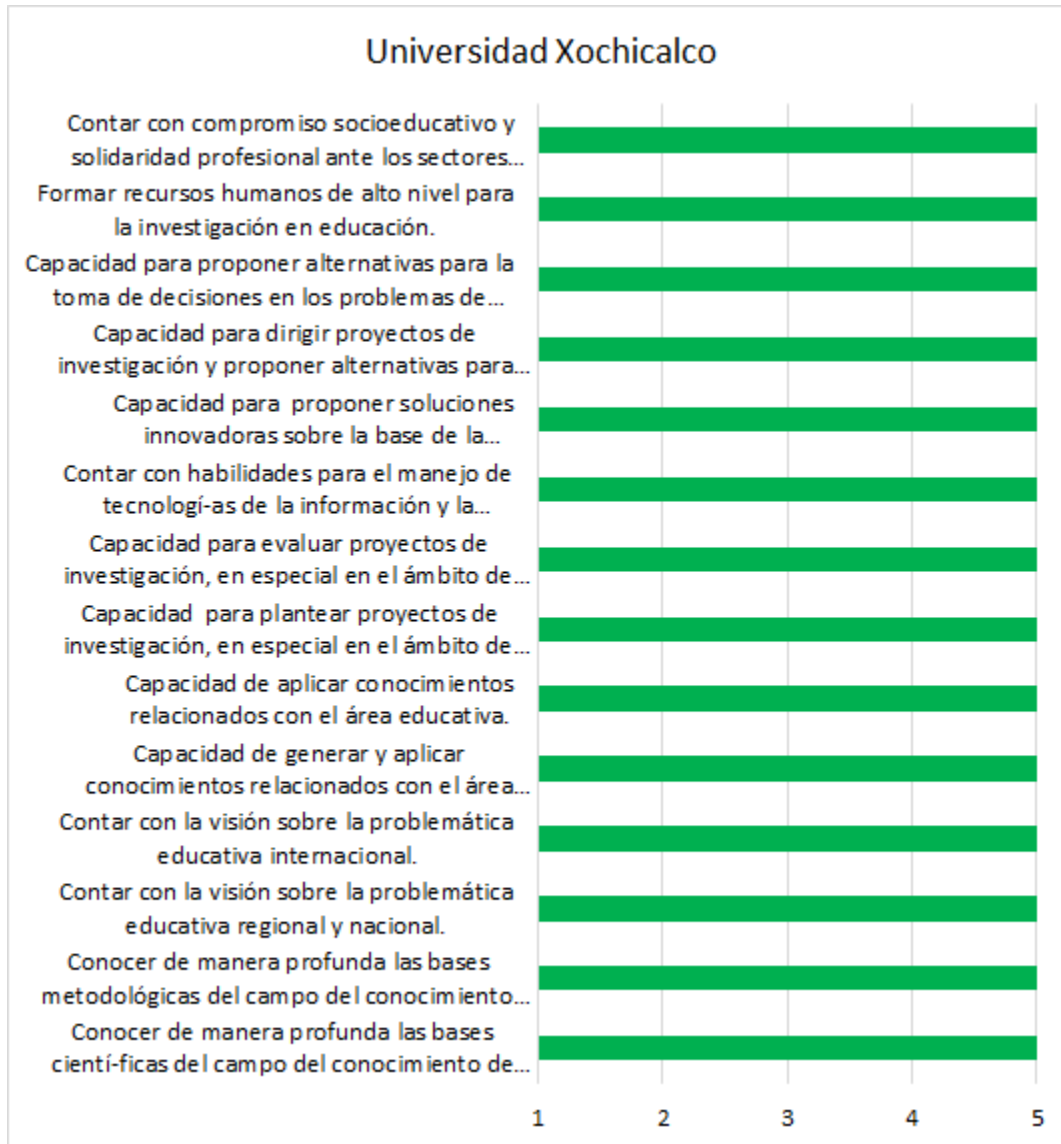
Universidad Xochicalco

Contar con compromiso socioeducativo y solidaridad profesional ante los sectores…

Formar recursos humanos de alto nivel para la investigación en educación.

Capacidad para proponer alternativas para la toma de decisiones en los problemas de…

Capacidad para dirigir proyectos de investigación y proponer alternativas para…

Capacidad para proponer soluciones innovadoras sobre la base de la…

Contar con habilidades para el manejo de tecnologí-as de la información y la…

Capacidad para evaluar proyectos de investigación, en especial en el ámbito de…

Capacidad para plantear proyectos de investigación, en especial en el ámbito de…

Capacidad de aplicar conocimientos relacionados con el área educativa.

Capacidad de generar y aplicar conocimientos relacionados con el área…

Contar con la visión sobre la problemática educativa internacional.

Contar con la visión sobre la problemática educativa regional y nacional.

Conocer de manera profunda las bases metodológicas del campo del conocimiento…

Conocer de manera profunda las bases cientí-ficas del campo del conocimiento de…

1 2 3 4 5